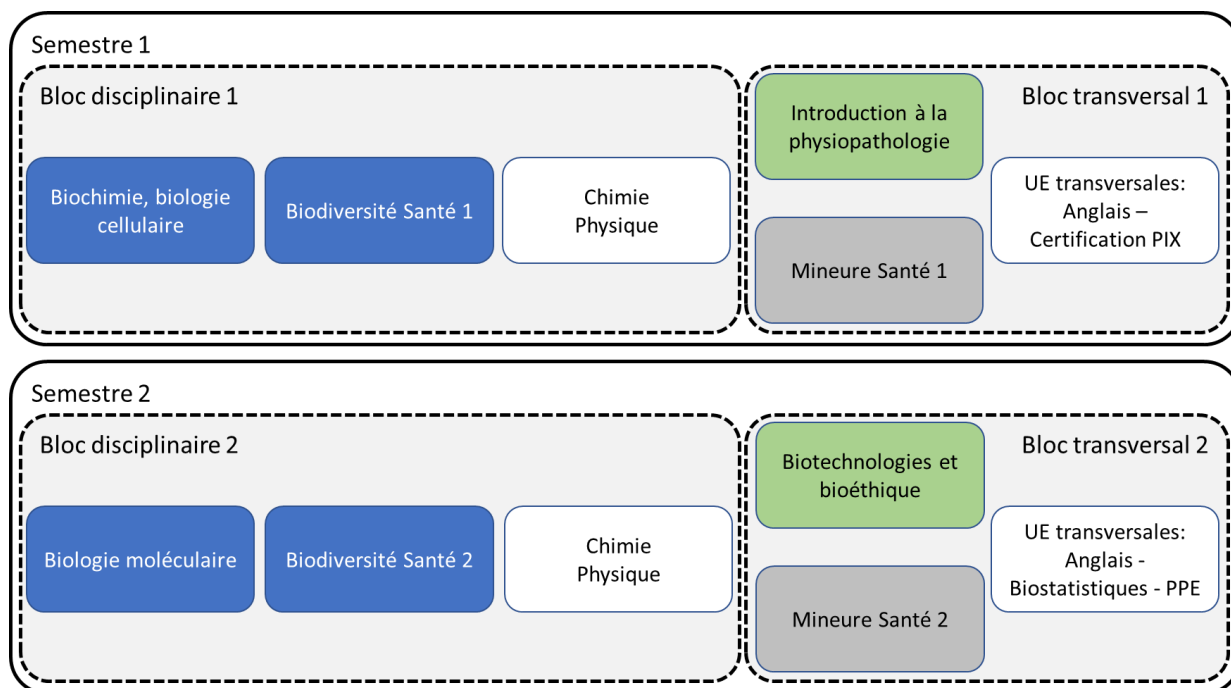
Semestre 1

Bloc disciplinaire 1

Biochimie, biologie cellulaire

Biodiversité Santé 1

Chimie Physique

Introduction à la physiopathologie

Bloc transversal 1

UE transversales: Anglais – Certification PIX

Mineure Santé 1

Semestre 2

Bloc disciplinaire 2

Biologie moléculaire

Biodiversité Santé 2

Chimie Physique

Biotechnologies et bioéthique

Bloc transversal 2

UE transversales: Anglais - Biostatistiques - PPE

Mineure Santé 2